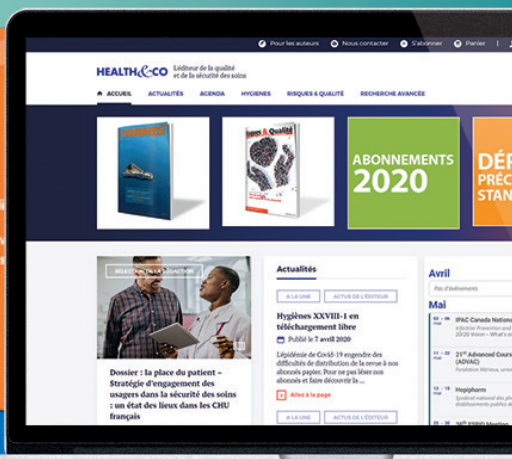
Pour les auteurs Nous contacter S'abonner Panier

HEALTH&CO L'éditeur de la qualité et de la sécurité des soins

ACCUEIL ACTUALITÉS AGENDA HYGIENES RISQUES & QUALITÉ RECHERCHE AVANCÉE

HYGIÈNES

Risques & Qualité

ABONNEMENTS 2020

DÉP PRÉC STAN

SÉLECTION DE LA RÉDACTION

Dossier : La place du patient – Stratégie d'engagement des usagers dans la sécurité des soins : un état des lieux dans les CHU français

Actualités

À LA UNE ACTUS DE L'ÉDITEUR

Hygiènes XXVIII-1 en téléchargement libre

Publié le 7 avril 2020

L'épidémie de Covid-19 engendre des difficultés de distribution de la revue à nos abonnés papier. Pour ne pas léser nos abonnés et faire découvrir la ...

Allez à la page

À LA UNE ACTUS DE L'ÉDITEUR

Avril

Pas d'événements

Mai

IPAC Canada National

Infection Prevention and 2020 Vision – What's

21th Advanced Course (ADVAC)

Fondation Mérieux

Hopipharm

Syndicat national des pharmaciens établissements publics de

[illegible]